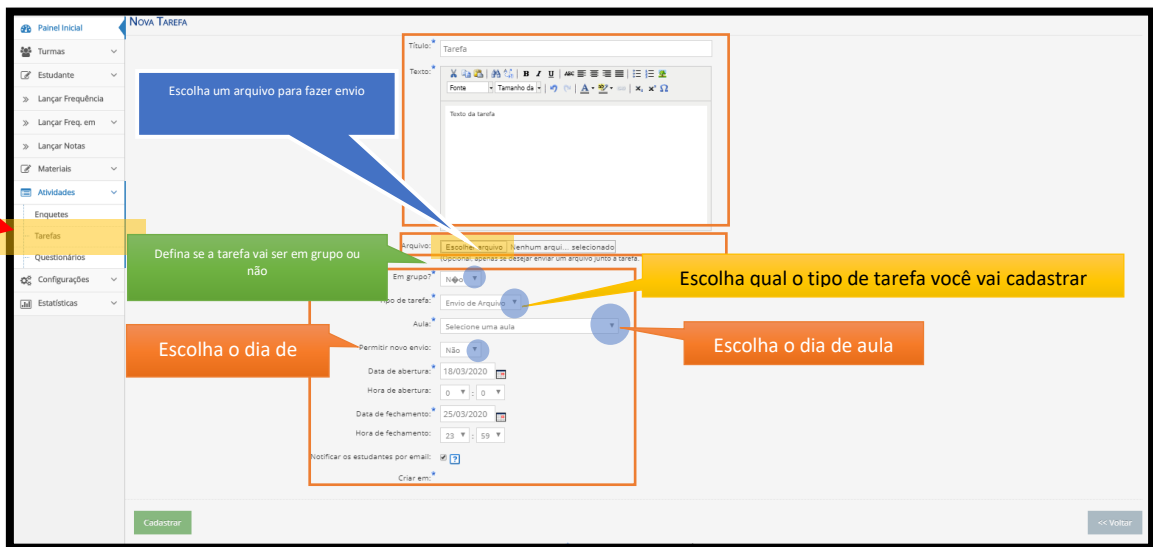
Painel Inicial
Turmas
Estudante
» Lançar Frequência
» Lançar Freq. em
» Lançar Notas
Materiais
Atividades
Enquetes
Tarefas
Questionários
Configurações
Estatísticas

NOVA TAREFA

Título:* Tarefa
Texto:*
Fonte Tamanho da
Texto da tarefa

Escolha um arquivo para fazer envio

Arquivo: Escolher arquivo Nenhum arqui... selecionado
Opcional: apenas se desejar enviar um arquivo junto à tarefa.

Defina se a tarefa vai ser em grupo ou não

Em grupo?* Não
Tipo de tarefa:* Envio de Arquivo
Aula:* Selecione uma aula
Permitir novo envio: Não
Data de abertura:* 18/03/2020
Hora de abertura: 0 : 0
Data de fechamento:* 25/03/2020
Hora de fechamento: 23 : 59
Notificar os estudantes por email: ?
Criar em:*

Escolha qual o tipo de tarefa você vai cadastrar

Escolha o dia de

Escolha o dia de aula

Cadastrar
<< Voltar